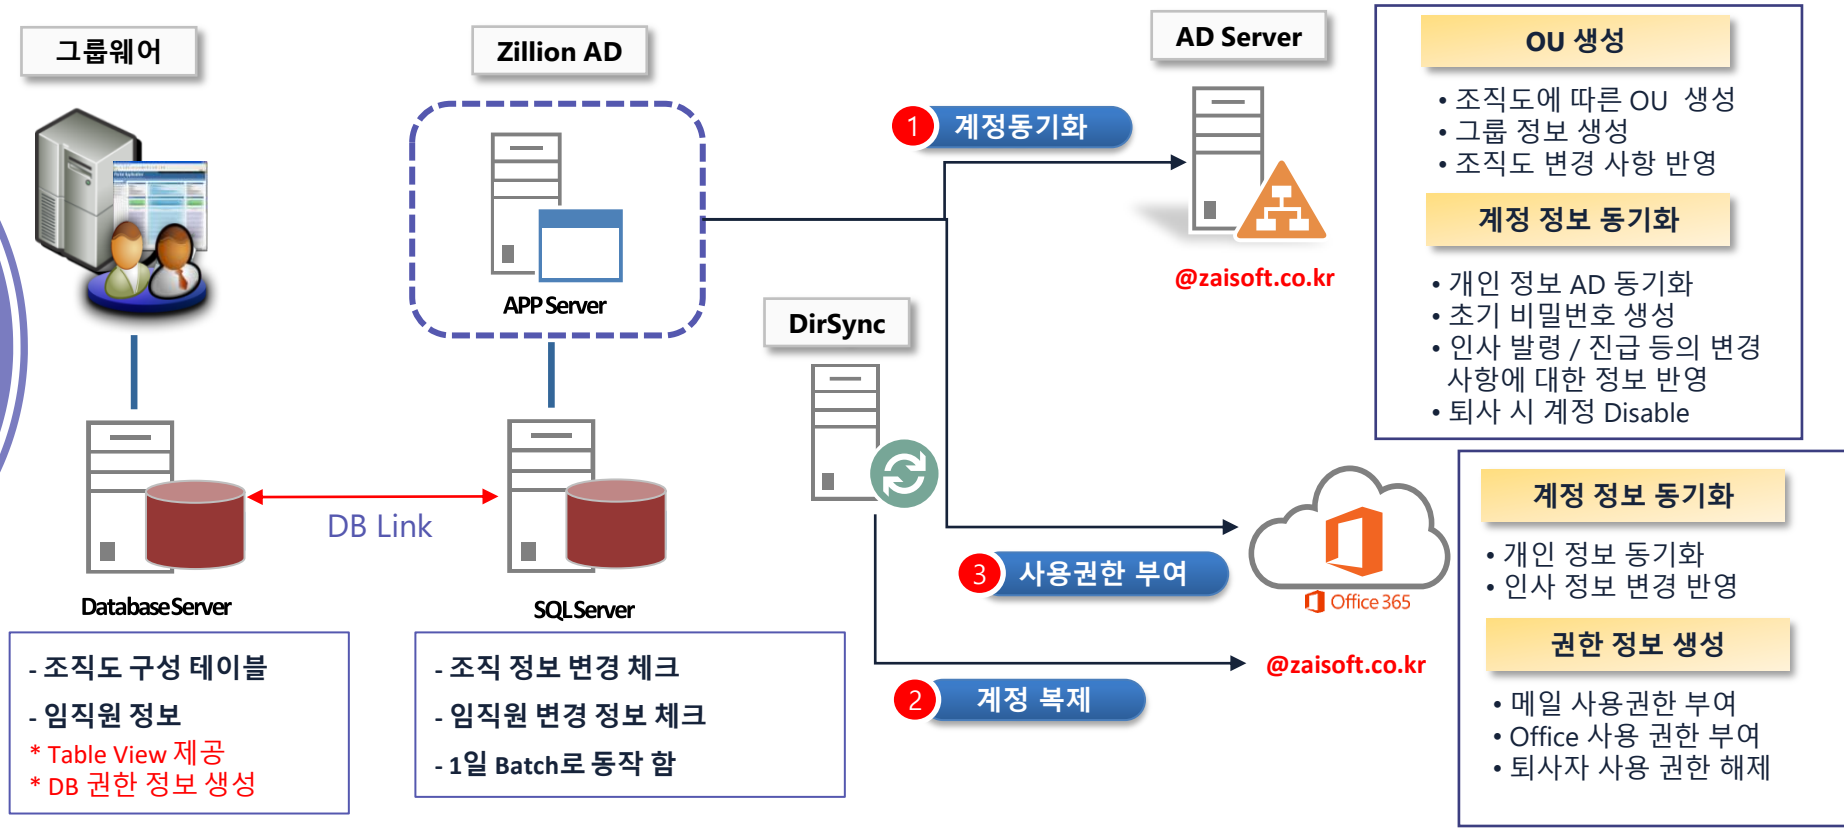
그룹웨어

Zillion AD

AD Server

OU 생성

• 조직도에 따른 OU 생성
• 그룹 정보 생성
• 조직도 변경 사항 반영

계정 정보 동기화

• 개인 정보 AD 동기화
• 초기 비밀번호 생성
• 인사 발령 / 진급 등의 변경 사항에 대한 정보 반영
• 퇴사 시 계정 Disable

1 계정동기화

APP Server

@zaisoft.co.kr

DirSync

DB Link

DatabaseServer

SQLServer

3 사용권한 부여

Office 365

2 계정 복제

@zaisoft.co.kr

계정 정보 동기화

• 개인 정보 동기화
• 인사 정보 변경 반영

권한 정보 생성

• 메일 사용권한 부여
• Office 사용 권한 부여
• 퇴사자 사용 권한 해제

- 조직도 구성 테이블
- 임직원 정보
* Table View 제공
* DB 권한 정보 생성

- 조직 정보 변경 체크
- 임직원 변경 정보 체크
- 1일 Batch로 동작 함